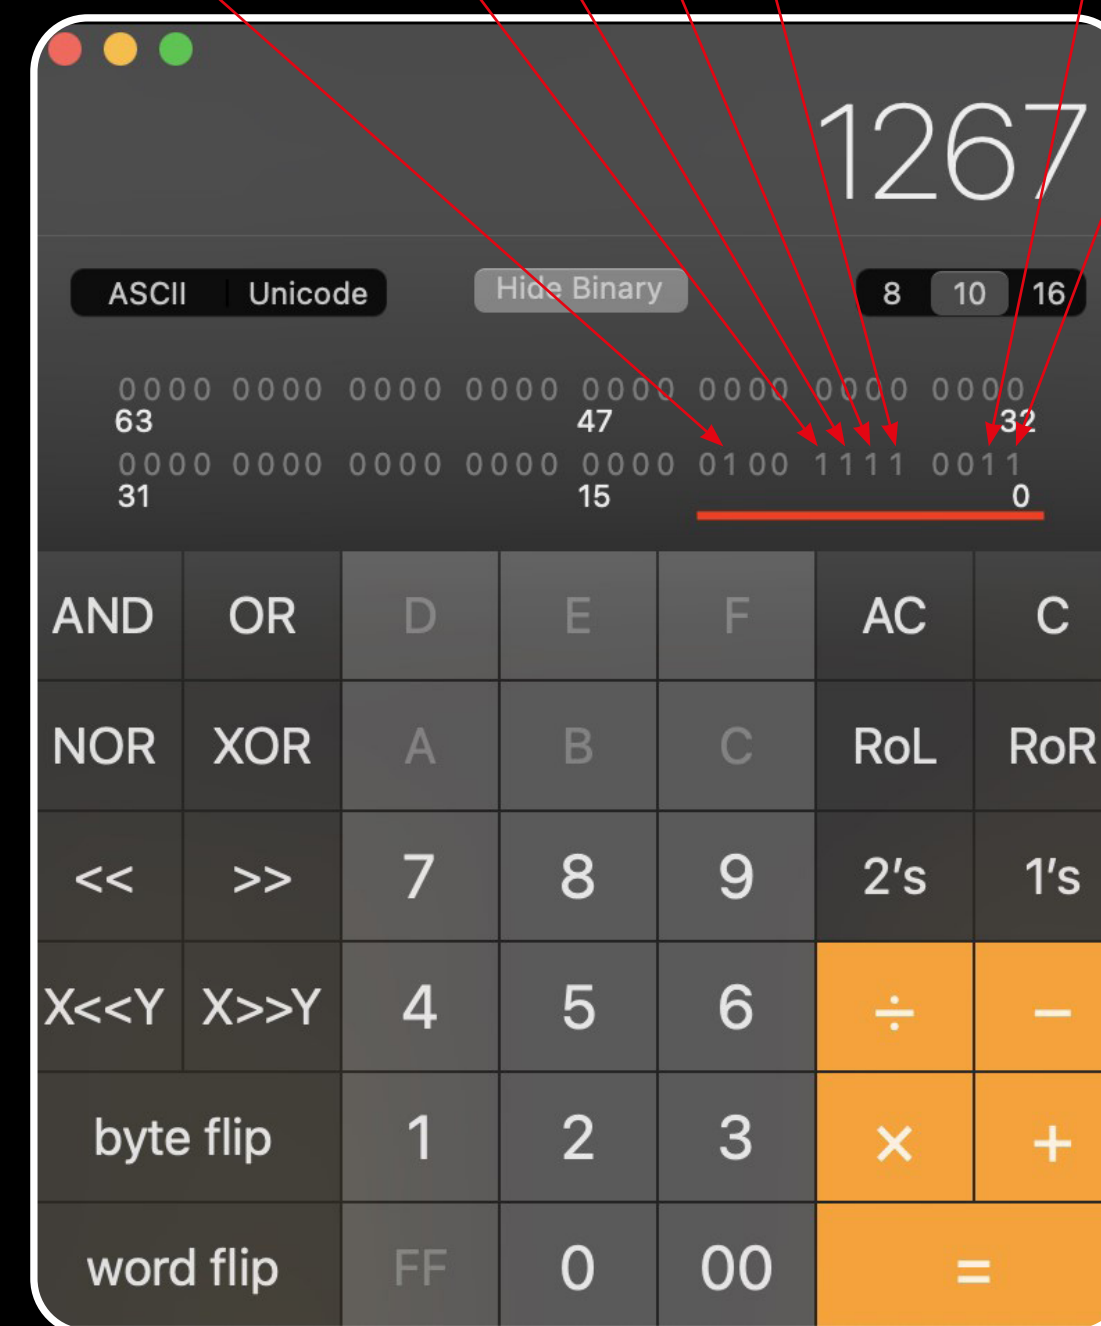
1267

ASCII Unicode

Hide Binary

8 10 16

0000 0000 0000 0000 0000 0000 0000 0000
63 47 32
0000 0000 0000 0000 0000 0100 1111 0011
31 15 0

| AND | OR | D | E | F | AC | C |
|---|---|---|---|---|---|---|
| NOR | XOR | A | B | C | RoL | RoR |
| << | >> | 7 | 8 | 9 | 2's | 1's |
| X<<Y | X>>Y | 4 | 5 | 6 | ÷ | − |
| byte flip | | 1 | 2 | 3 | × | + |
| word flip | | FF | 0 | 00 | = | |